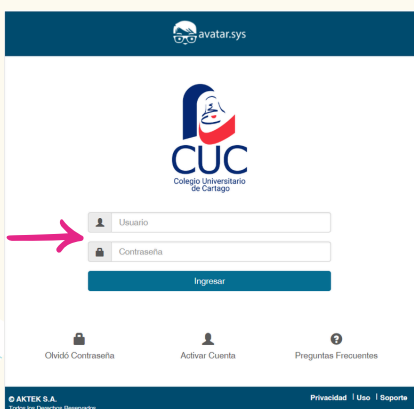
avatar.sys

CUC
Colegio Universitario de Cartago

Usuario

Contraseña

Ingresar

Olvidó Contraseña

Activar Cuenta

Preguntas Frecuentes

© AKTEK S.A.
Todos los Derechos Reservados

Privacidad | Uso | Soporte